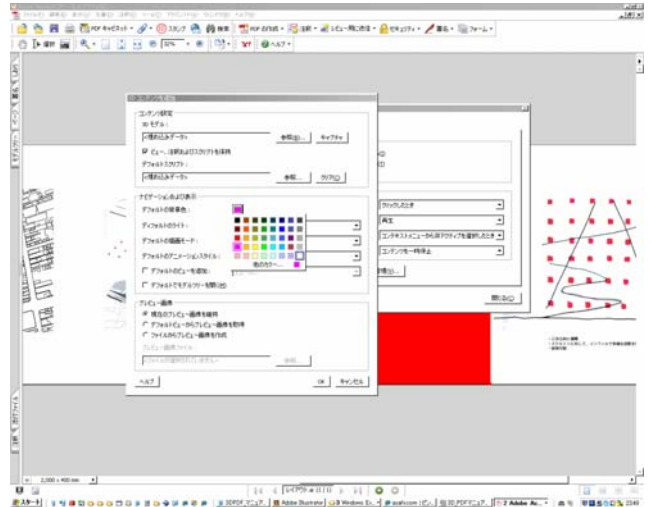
ファイル(F) 編集(E) 表示(V) 文書(D) 注釈(C) ツール(T) アドバンスト(A) ウィンドウ(W) ヘルプ(H)

PDF を作成 注釈 レビュー用に送信 セキュリティ 署名 フォーム

50%

ヘルプ

コンテンツ設定

3D モデル:

埋め込みデータ

参照(B)... キャプチャ

ビュー、注釈および3Dスクリプトを保持

デフォルトスクリプト:

埋め込みデータ

参照... クリア(C)

ナビゲーションおよび表示

デフォルトの背景色:

デフォルトのライト:

デフォルトの描画モード:

デフォルトのアニメーションスタイル:

デフォルトのビューを追加

デフォルトでモデルツリーを開く(E)

他のカラー...

プレビュー画像

現在のプレビュー画像を維持

デフォルトビューからプレビュー画像を取得

ファイルからプレビュー画像を作成

プレビュー画像ファイル:

ファイルが選択されていません

参照...

ヘルプ

OK キャンセル

クリックしたとき

再生

コンテキストメニューから非アクティブを選択したとき

コンテンツを一時停止

閉じる(O)

2,000 x 400 mm

レイアウト #1 (1/1)

スタート

2340